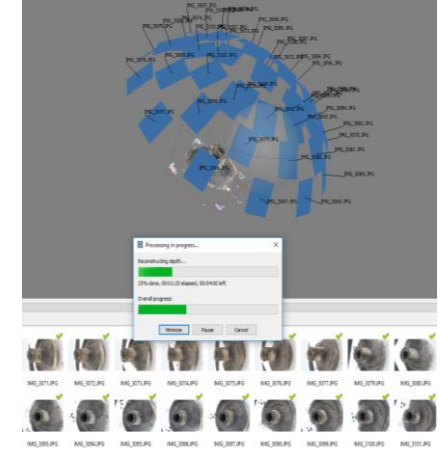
Processing in progress...

Reconstructing depth...

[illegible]% done, 00:01:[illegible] elapsed, 00:0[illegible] left

Overall progress:

Minimize Pause Cancel

IMG_3071.JPG IMG_3072.JPG IMG_3073.JPG IMG_3074.JPG IMG_3075.JPG IMG_3076.JPG IMG_3077.JPG IMG_3078.JPG IMG_3080.JPG

IMG_3093.JPG IMG_3094.JPG IMG_3095.JPG IMG_3096.JPG IMG_3097.JPG IMG_3098.JPG IMG_3099.JPG IMG_3100.JPG IMG_3101.JPG